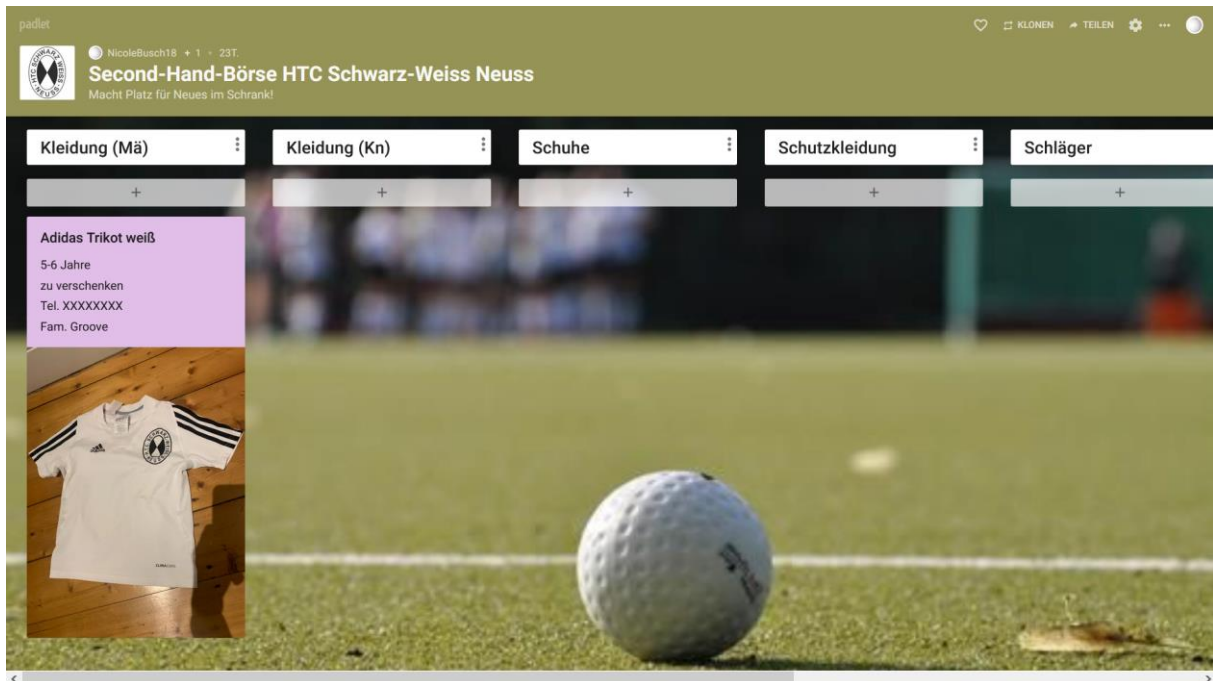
padlet

KLONEN TEILEN ···

NicoleBusch18 + 1 · 23T.

Second-Hand-Börse HTC Schwarz-Weiss Neuss

Macht Platz für Neues im Schrank!

Kleidung (Mä)

+

Adidas Trikot weiß

5-6 Jahre
zu verschenken
Tel. XXXXXXXX
Fam. Groove

Kleidung (Kn)

+

Schuhe

+

Schutzkleidung

+

Schläger

+